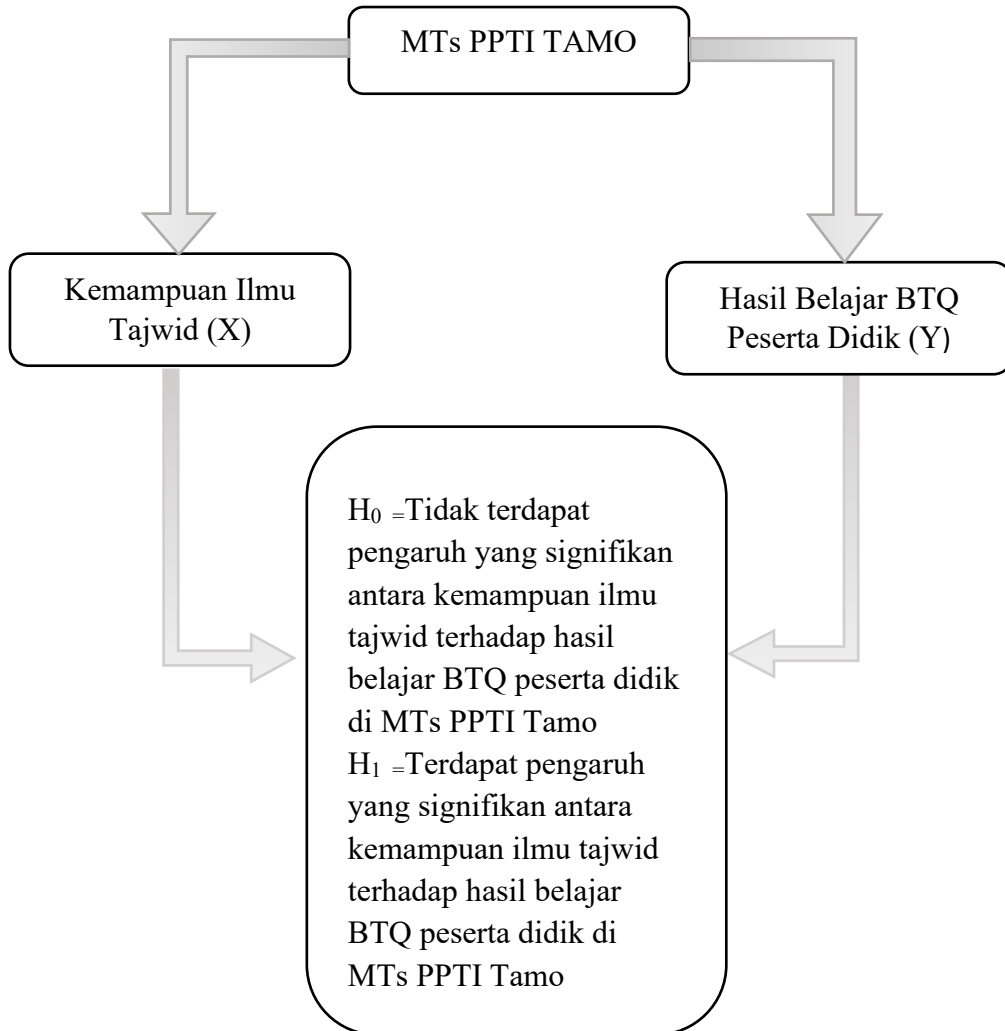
MTs PPTI TAMO

Kemampuan Ilmu Tajwid (X)

Hasil Belajar BTQ Peserta Didik (Y)

$H_0$ =Tidak terdapat pengaruh yang signifikan antara kemampuan ilmu tajwid terhadap hasil belajar BTQ peserta didik di MTs PPTI Tamo
$H_1$ =Terdapat pengaruh yang signifikan antara kemampuan ilmu tajwid terhadap hasil belajar BTQ peserta didik di MTs PPTI Tamo